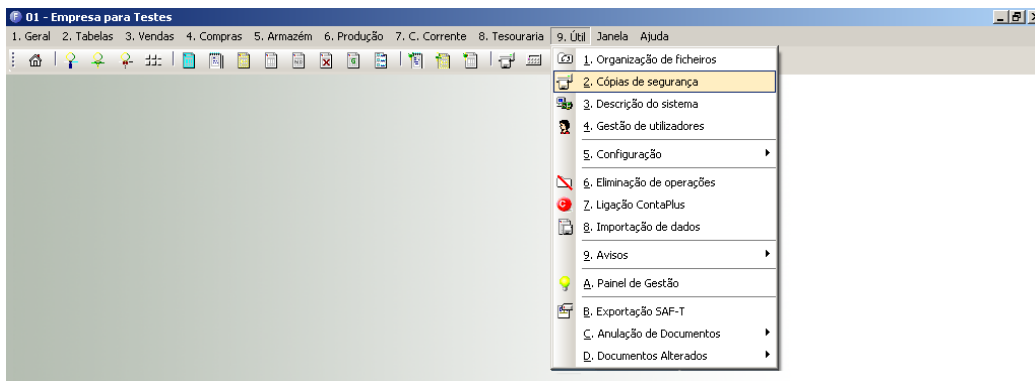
01 - Empresa para Testes

1. Geral 2. Tabelas 3. Vendas 4. Compras 5. Armazém 6. Produção 7. C. Corrente 8. Tesouraria 9. Útil Janela Ajuda

1. Organização de ficheiros
2. Cópias de segurança
3. Descrição do sistema
4. Gestão de utilizadores
5. Configuração
6. Eliminação de operações
7. Ligação ContaPlus
8. Importação de dados
9. Avisos
A. Painel de Gestão
B. Exportação SAF-T
C. Anulação de Documentos
D. Documentos Alterados